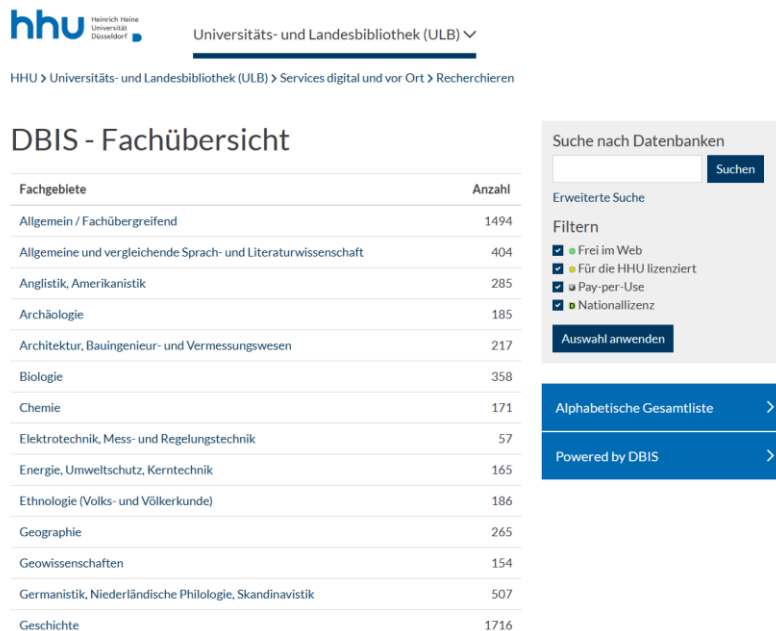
hhu Heinrich Heine Universität Düsseldorf

Universitäts- und Landesbibliothek (ULB)

HHU > Universitäts- und Landesbibliothek (ULB) > Services digital und vor Ort > Recherchieren

DBIS - Fachübersicht

| Fachgebiete | Anzahl |
|---|---|
| Allgemein / Fachübergreifend | 1494 |
| Allgemeine und vergleichende Sprach- und Literaturwissenschaft | 404 |
| Anglistik, Amerikanistik | 285 |
| Archäologie | 185 |
| Architektur, Bauingenieur- und Vermessungswesen | 217 |
| Biologie | 358 |
| Chemie | 171 |
| Elektrotechnik, Mess- und Regelungstechnik | 57 |
| Energie, Umweltschutz, Kerntechnik | 165 |
| Ethnologie (Volks- und Völkerkunde) | 186 |
| Geographie | 265 |
| Geowissenschaften | 154 |
| Germanistik, Niederländische Philologie, Skandinavistik | 507 |
| Geschichte | 1716 |

Suche nach Datenbanken

Suchen

Erweiterte Suche

Filtern

Frei im Web

Für die HHU lizenziert

Pay-per-Use

Nationallizenz

Auswahl anwenden

Alphabetische Gesamtliste

Powered by DBIS